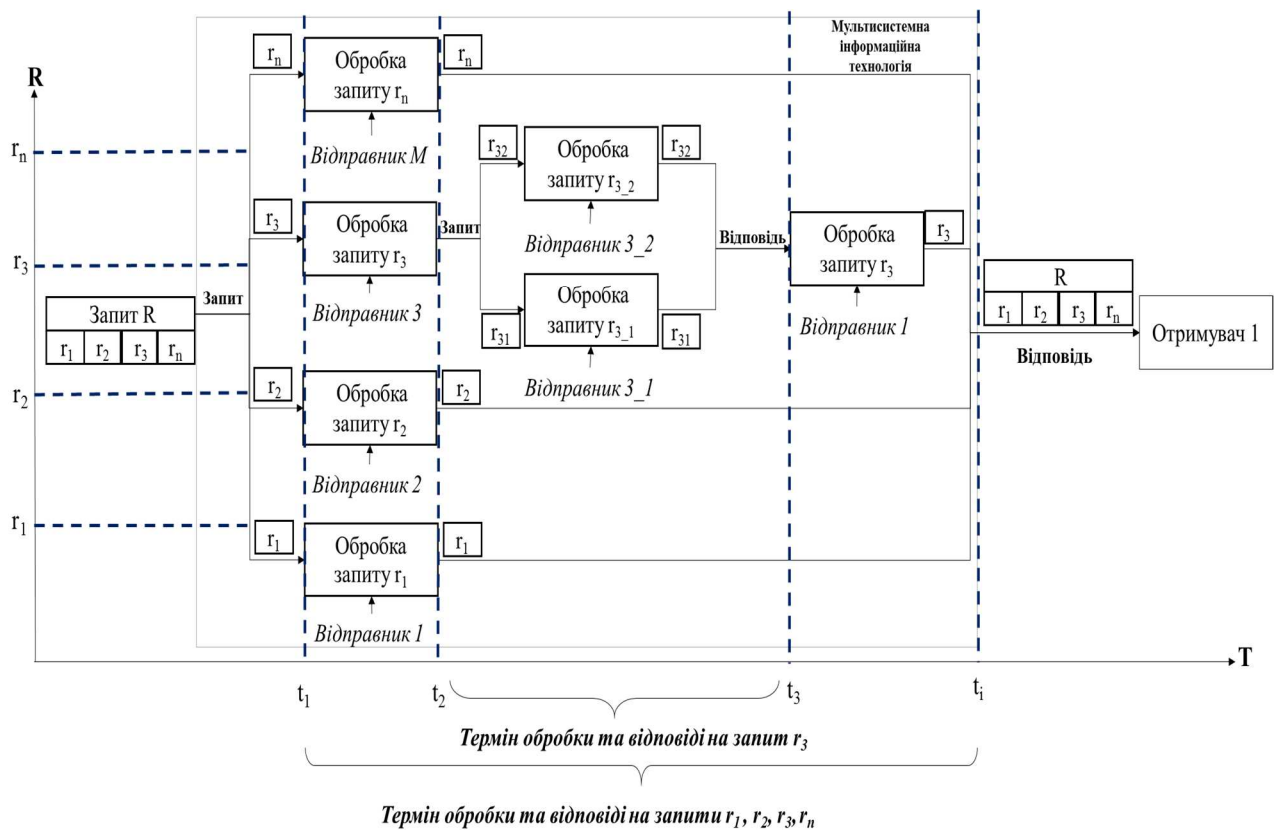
Мультисистемна інформаційна технологія

R

$r_n$

$r_3$

$r_2$

$r_1$

Запит R

$r_1$ $r_2$ $r_3$ $r_n$

Запит

$r_n$ Обробка запиту $r_n$ $r_n$

Відправник M

$r_3$ Обробка запиту $r_3$

Відправник 3

$r_2$ Обробка запиту $r_2$ $r_2$

Відправник 2

$r_1$ Обробка запиту $r_1$ $r_1$

Відправник 1

Запит

$r_{32}$ Обробка запиту $r_{3\_2}$ $r_{32}$

Відправник 3_2

$r_{31}$ Обробка запиту $r_{3\_1}$ $r_{31}$

Відправник 3_1

Відповідь

Обробка запиту $r_3$ $r_3$

Відправник 1

R

$r_1$ $r_2$ $r_3$ $r_n$

Відповідь

Отримувач 1

T

$t_1$ $t_2$ $t_3$ $t_i$

Термін обробки та відповіді на запит $r_3$

Термін обробки та відповіді на запити $r_1$, $r_2$, $r_3$, $r_n$